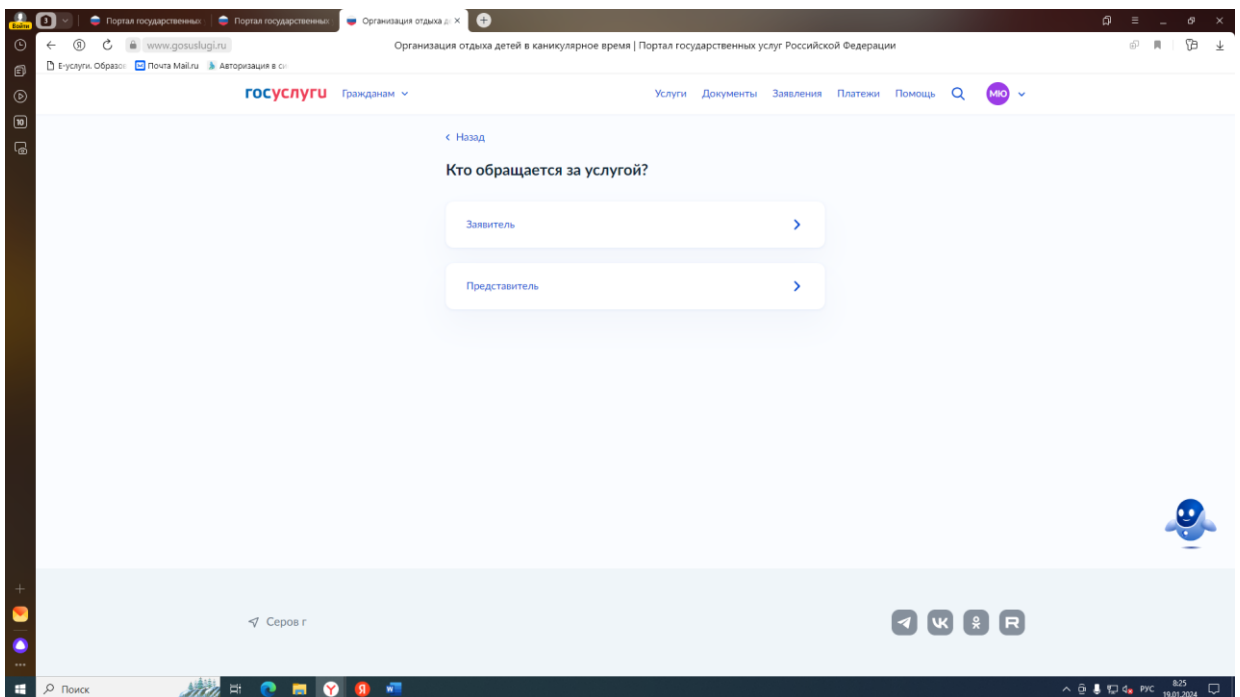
Войти 3 Портал государственных Портал государственных Организация отдыха д ×

www.gosuslugi.ru Организация отдыха детей в каникулярное время | Портал государственных услуг Российской Федерации

Е-услуги. Образо Почта Mail.ru Авторизация в с

госуслуги Гражданам

Услуги Документы Заявления Платежи Помощь МЮ

‹ Назад

Кто обращается за услугой?

Заявитель

Представитель

Серов г

Поиск

РУС 8:25 19.01.2024